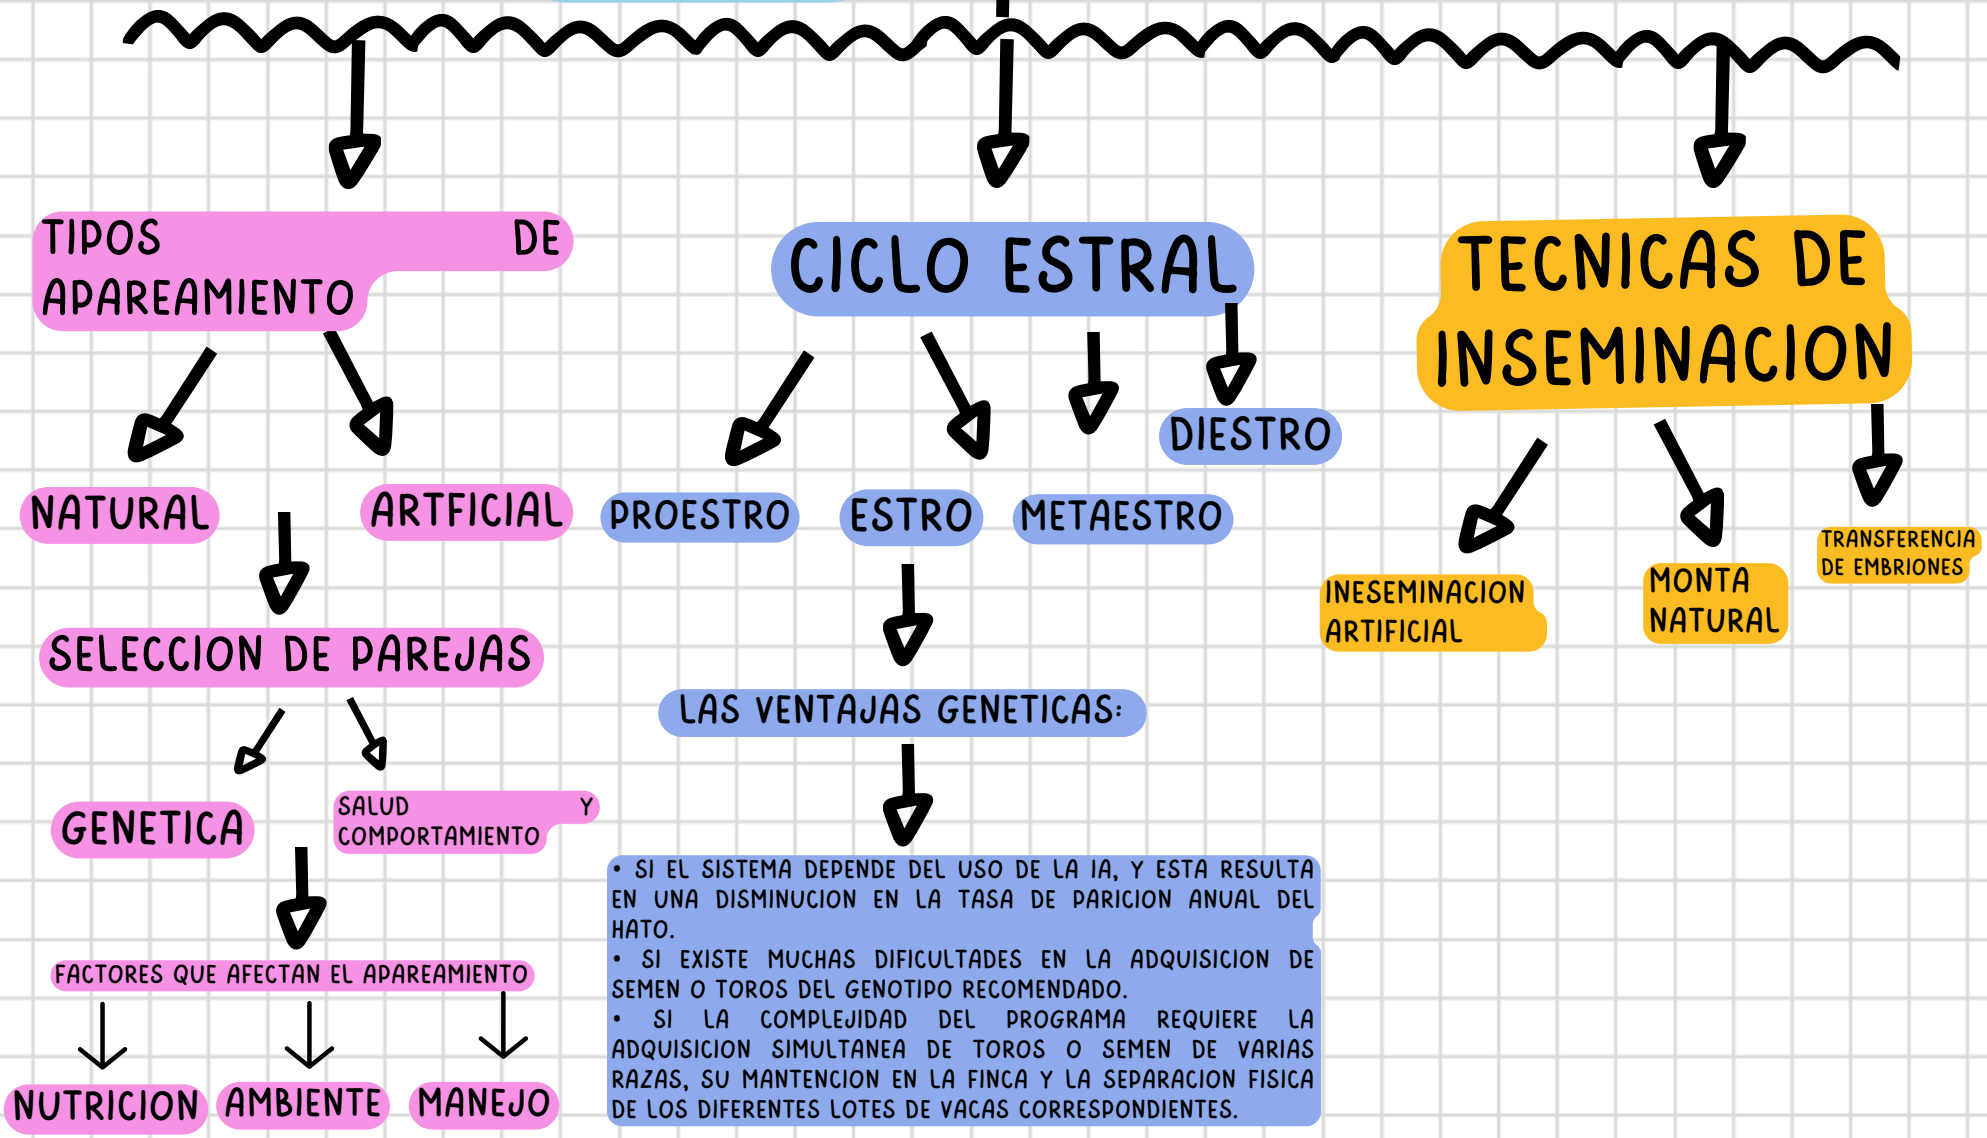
TIPOS DE APAREAMIENTO

NATURAL

ARTFICIAL

SELECCION DE PAREJAS

GENETICA

SALUD Y COMPORTAMIENTO

FACTORES QUE AFECTAN EL APAREAMIENTO

NUTRICION

AMBIENTE

MANEJO

CICLO ESTRAL

PROESTRO

ESTRO

METAESTRO

DIESTRO

LAS VENTAJAS GENETICAS:

• SI EL SISTEMA DEPENDE DEL USO DE LA IA, Y ESTA RESULTA EN UNA DISMINUCION EN LA TASA DE PARICION ANUAL DEL HATO.
• SI EXISTE MUCHAS DIFICULTADES EN LA ADQUISICION DE SEMEN O TOROS DEL GENOTIPO RECOMENDADO.
• SI LA COMPLEJIDAD DEL PROGRAMA REQUIERE LA ADQUISICION SIMULTANEA DE TOROS O SEMEN DE VARIAS RAZAS, SU MANTENCION EN LA FINCA Y LA SEPARACION FISICA DE LOS DIFERENTES LOTES DE VACAS CORRESPONDIENTES.

TECNICAS DE INSEMINACION

INESEMINACION ARTIFICIAL

MONTA NATURAL

TRANSFERENCIA DE EMBRIONES